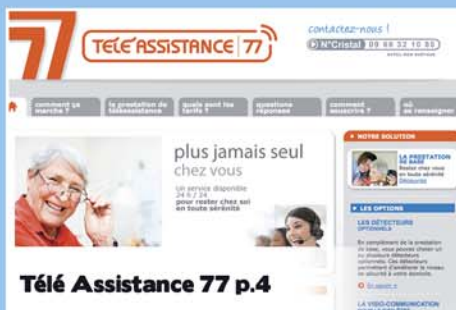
77

TÉLÉ'ASSISTANCE 77

contactez-nous !

N°Cristal 09 69 32 10 80

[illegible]

comment ça marche ?

la prestation de téléassistance

quels sont les tarifs ?

questions réponses

comment souscrire ?

où se renseigner

plus jamais seul chez vous

Un service disponible 24 h / 24 pour rester chez soi en toute sérénité

NOTRE SOLUTION

LA PRESTATION DE BASE

Restez chez vous en toute sérénité

Découvrir

LES OPTIONS

LES DÉTECTEURS OPTIONNELS

En complément de la prestation de base, vous pouvez choisir un ou plusieurs détecteurs optionnels. Ces détecteurs permettent d'améliorer le niveau de sécurité à votre domicile.

En savoir +

LA VISIO-COMMUNICATION

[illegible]

Télé Assistance 77 p.4